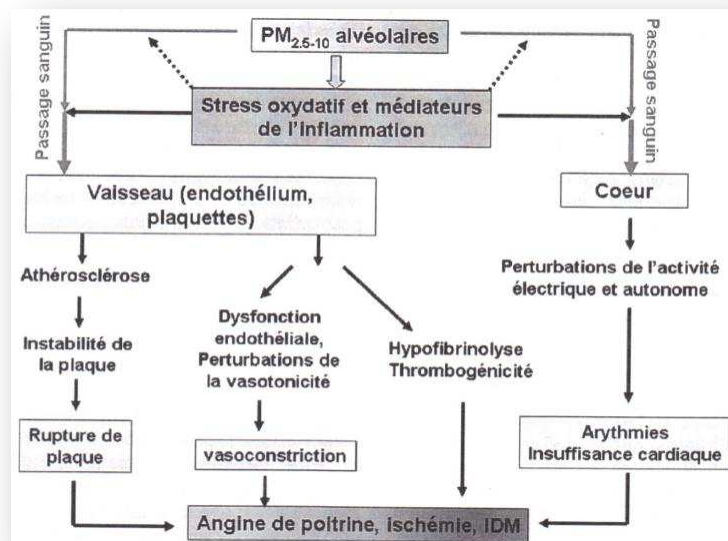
$PM_{2.5-10}$ alvéolaires

Passage sanguin

Passage sanguin

Stress oxydatif et médiateurs de l'Inflammation

Vaisseau (endothélium, plaquettes)

Coeur

Athérosclérose

Instabilité de la plaque

Rupture de plaque

Dysfonction endothéliale, Perturbations de la vasotonicité

vasoconstriction

Hypofibrinolyse Thrombogénicité

Perturbations de l'activité électrique et autonome

Arythmies Insuffisance cardiaque

Angine de poitrine, ischémie, IDM